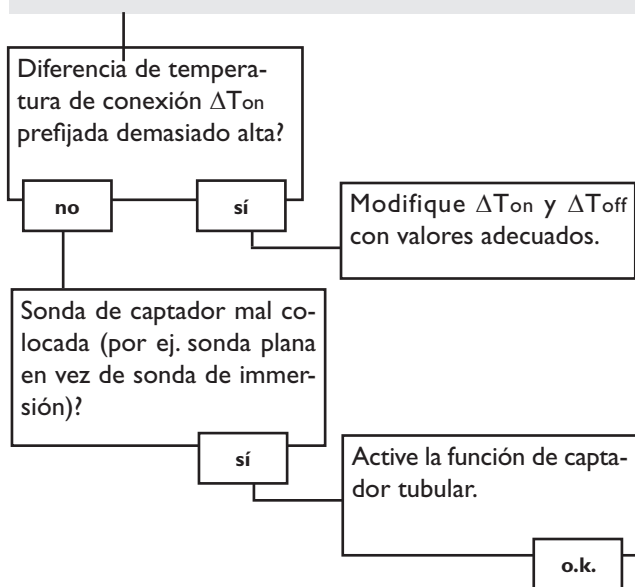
Diferencia de temperatura de conexión $\Delta T_{on}$ prefijada demasiado alta?

no

sí

Modifique $\Delta T_{on}$ y $\Delta T_{off}$ con valores adecuados.

Sonda de captador mal colocada (por ej. sonda plana en vez de sonda de immersión)?

sí

Active la función de captador tubular.

o.k.